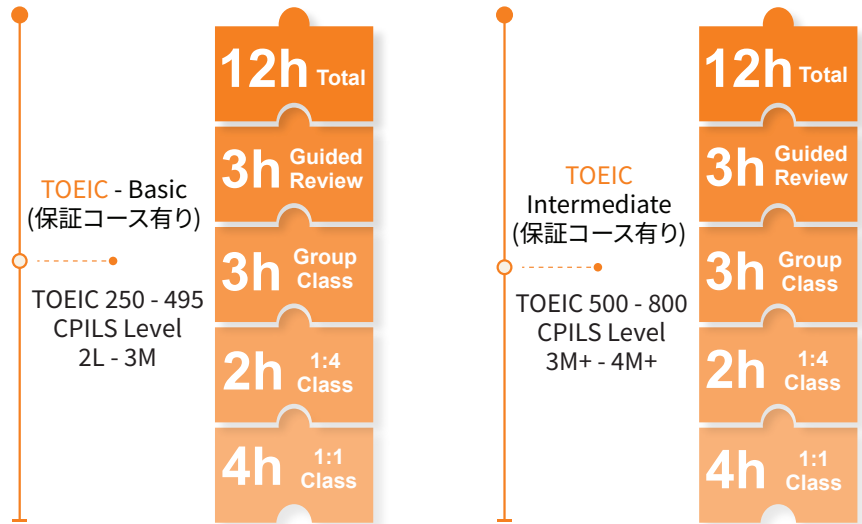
TOEIC - Basic
(保証コース有り)

TOEIC 250 - 495
CPILS Level
2L - 3M

12h Total

3h Guided Review

3h Group Class

2h 1:4 Class

4h 1:1 Class

TOEIC
Intermediate
(保証コース有り)

TOEIC 500 - 800
CPILS Level
3M+ - 4M+

12h Total

3h Guided Review

3h Group Class

2h 1:4 Class

4h 1:1 Class